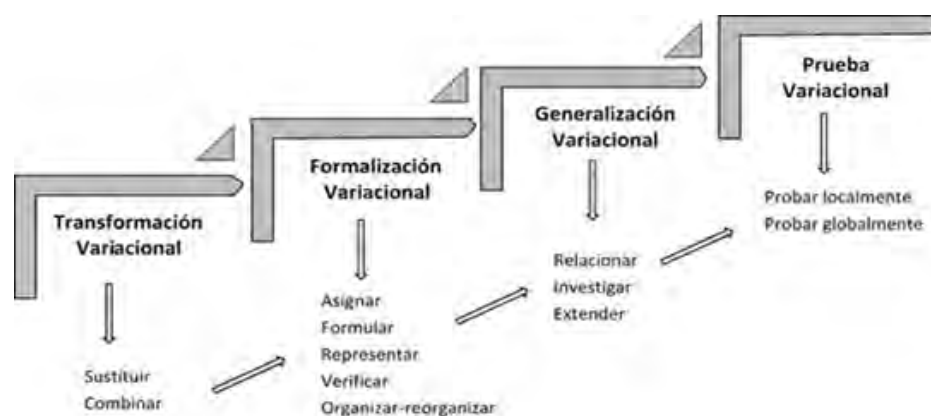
Transformación Variacional

Sustituir
Combinar

Formalización Variacional

Asignar
Formular
Representar
Verificar
Organizar-reorganizar

Generalización Variacional

Relacionar
Investigar
Extender

Prueba Variacional

Probar localmente
Probar globalmente